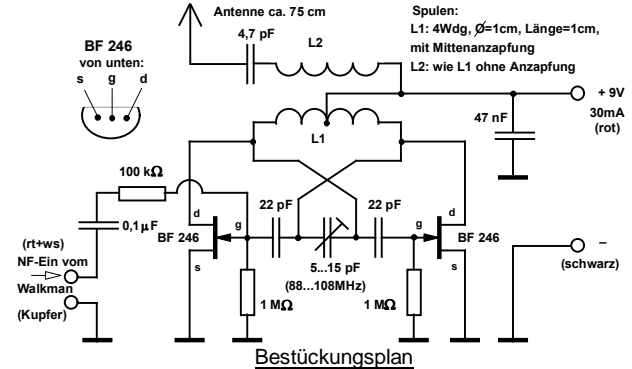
Antenne ca. 75 cm

Spulen:
L1: 4Wdg, Ø=1cm, Länge=1cm, mit Mittenanzapfung
L2: wie L1 ohne Anzapfung

BF 246
von unten:
s g d

4,7 pF
L2

+ 9V
30mA
(rot)

47 nF

L1

100 kΩ

0,1 µF

22 pF
22 pF

d
g
d
g

BF 246
BF 246

s
s

(rt+ws)
NF-Ein vom
Walkman
(Kupfer)

5...15 pF
(88...108MHz)

1 MΩ
1 MΩ

–
(schwarz)

Bestückungsplan